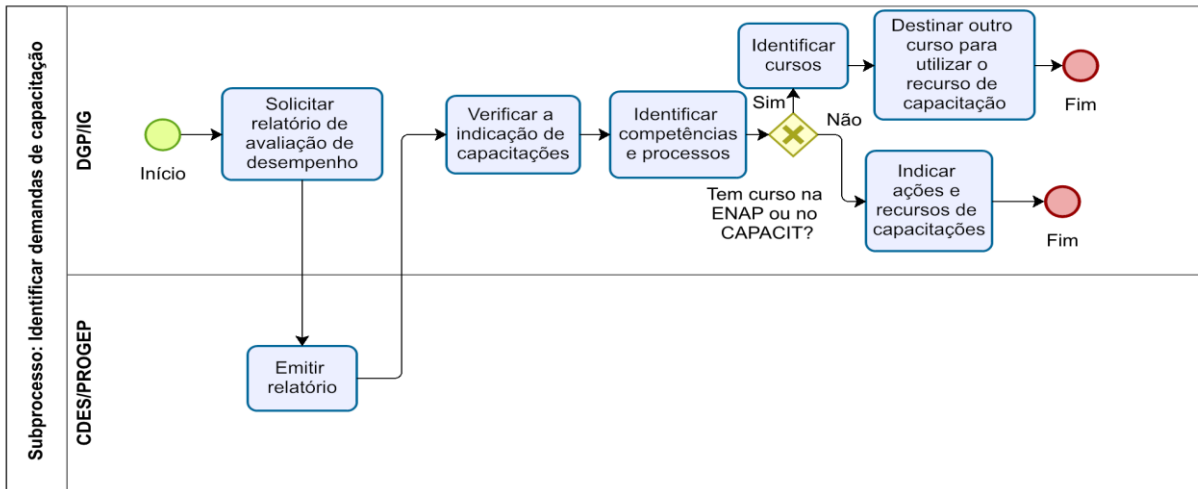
Subprocesso: Identificar demandas de capacitação

DGP/IG

Início

Solicitar relatório de avaliação de desempenho

Verificar a indicação de capacitações

Identificar competências e processos

Tem curso na ENAP ou no CAPACIT?

Sim

Não

Identificar cursos

Destinar outro curso para utilizar o recurso de capacitação

Fim

Indicar ações e recursos de capacitações

Fim

CDES/PROGEP

Emitir relatório